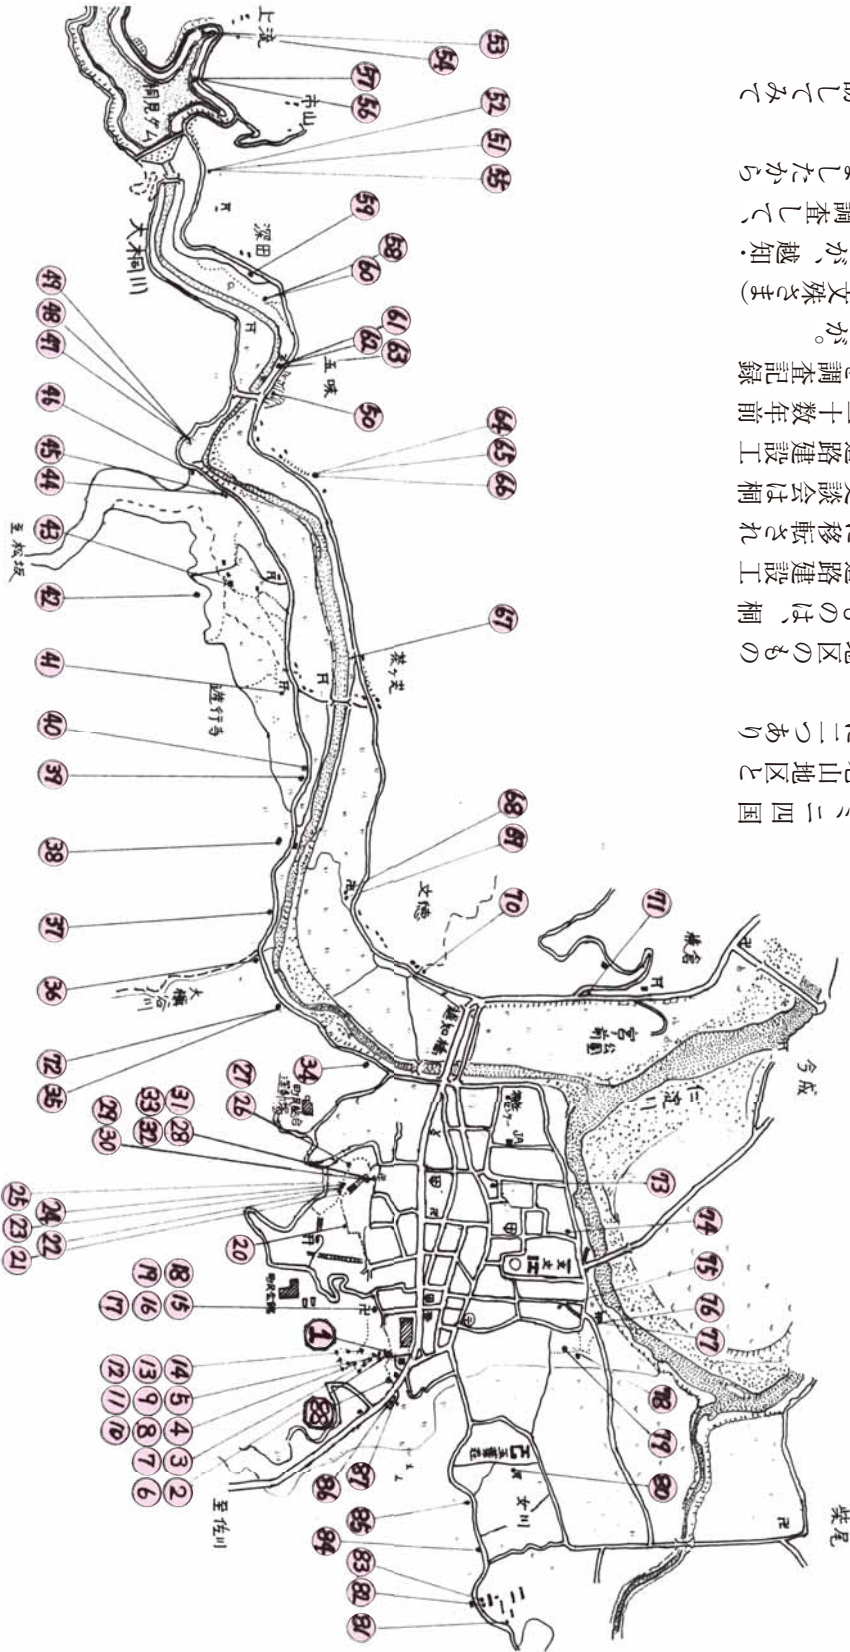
めしてみて

みしたから調査して、越知が文殊さま（

が。調査記録も二十数年前道路建設工事の際に談会は移転された。道路建設工事のもので区のはもので

にてあった三つの山地区と国四

53 54 57 56 52 51 55 59 58 60 61 62 63 50 64 65 66 49 48 47 46 45 44 43 42 41 40 39 38 37 36 72 35 67 68 69 70 71 34 27 26 31 28 33 32 29 30 25 24 23 22 21 20 18 15 19 16 17 14 5 4 3 2 13 9 8 7 6 12 11 10 1 88 87 86 85 84 83 82 81 73 74 75 76 77 78 79 80

上之浦

市山

桐見ダム

大桐川

深田

五味

至松坂

黒ヶ滝

越行ち

文徳

大桶谷川

越知橋

今成

仁淀川

宮ヶ崎

横倉

JA

柴尾

至佐川